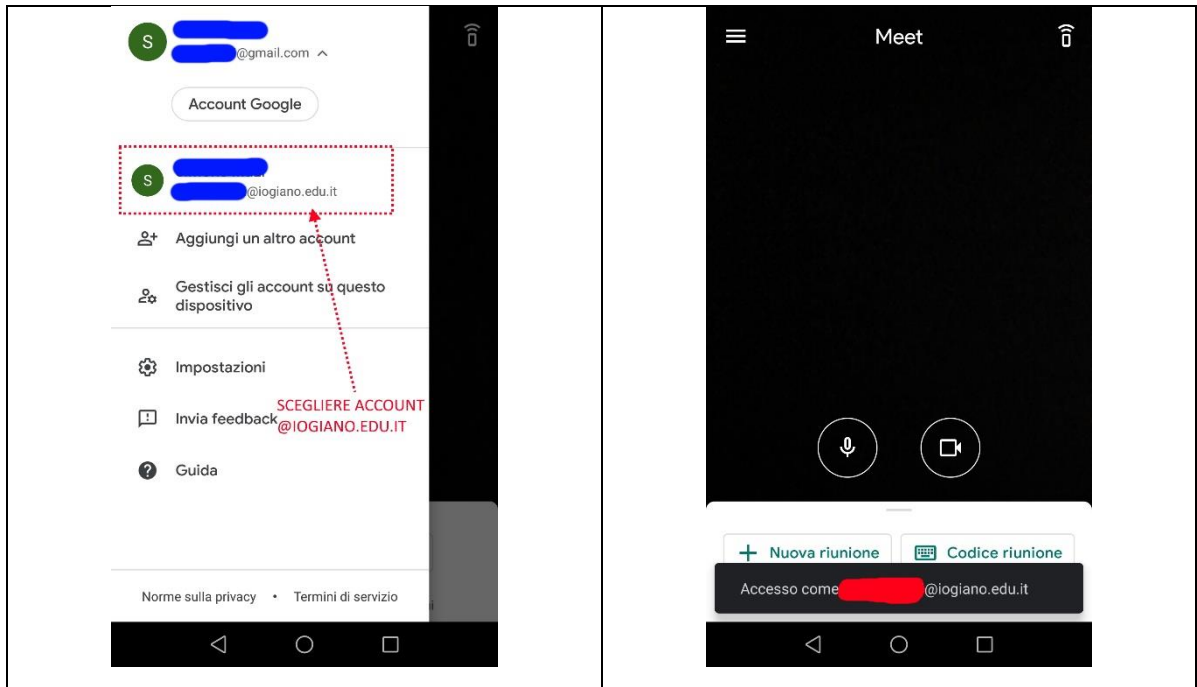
| S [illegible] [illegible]@gmail.com Account Google S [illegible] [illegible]@iogiano.edu.it Aggiungi un altro account Gestisci gli account su questo dispositivo Impostazioni Invia feedback SCEGLIERE ACCOUNT @IOGIANO.EDU.IT Guida Norme sulla privacy • Termini di servizio | Meet Nuova riunione Codice riunione Accesso come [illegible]@iogiano.edu.it |
|---|---|